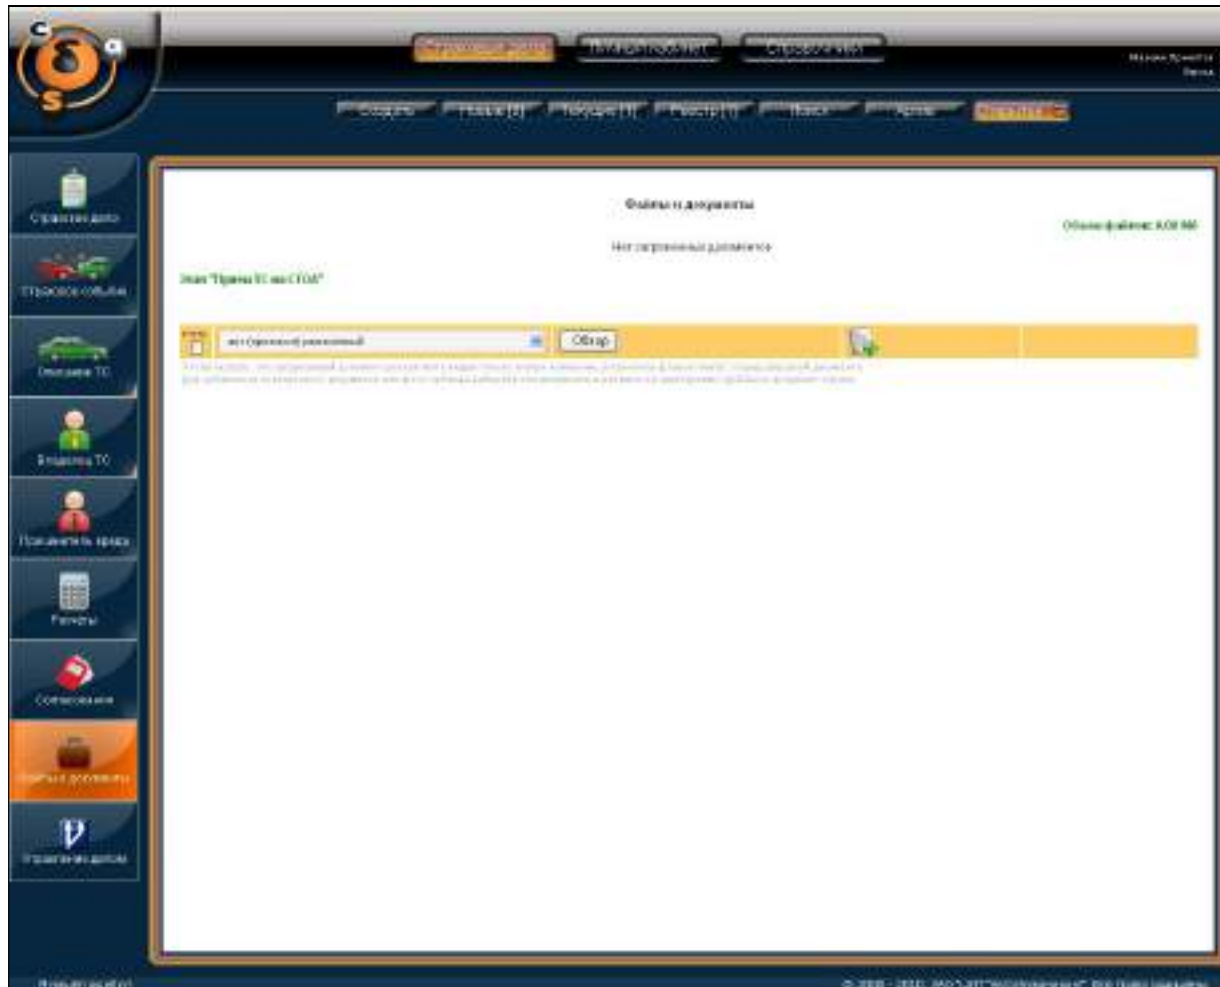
Файлы и документы

Объем файлов: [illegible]

Нет загруженных документов

Этап "Приемка ТС на СТОА"

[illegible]

Обзор

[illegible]

Страховое дело

Страховое событие

Описание ТС

Владелец ТС

Причинитель вреда

Расчеты

Согласования

Файлы и документы

Управление делом

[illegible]

© 2008 - 2010 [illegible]